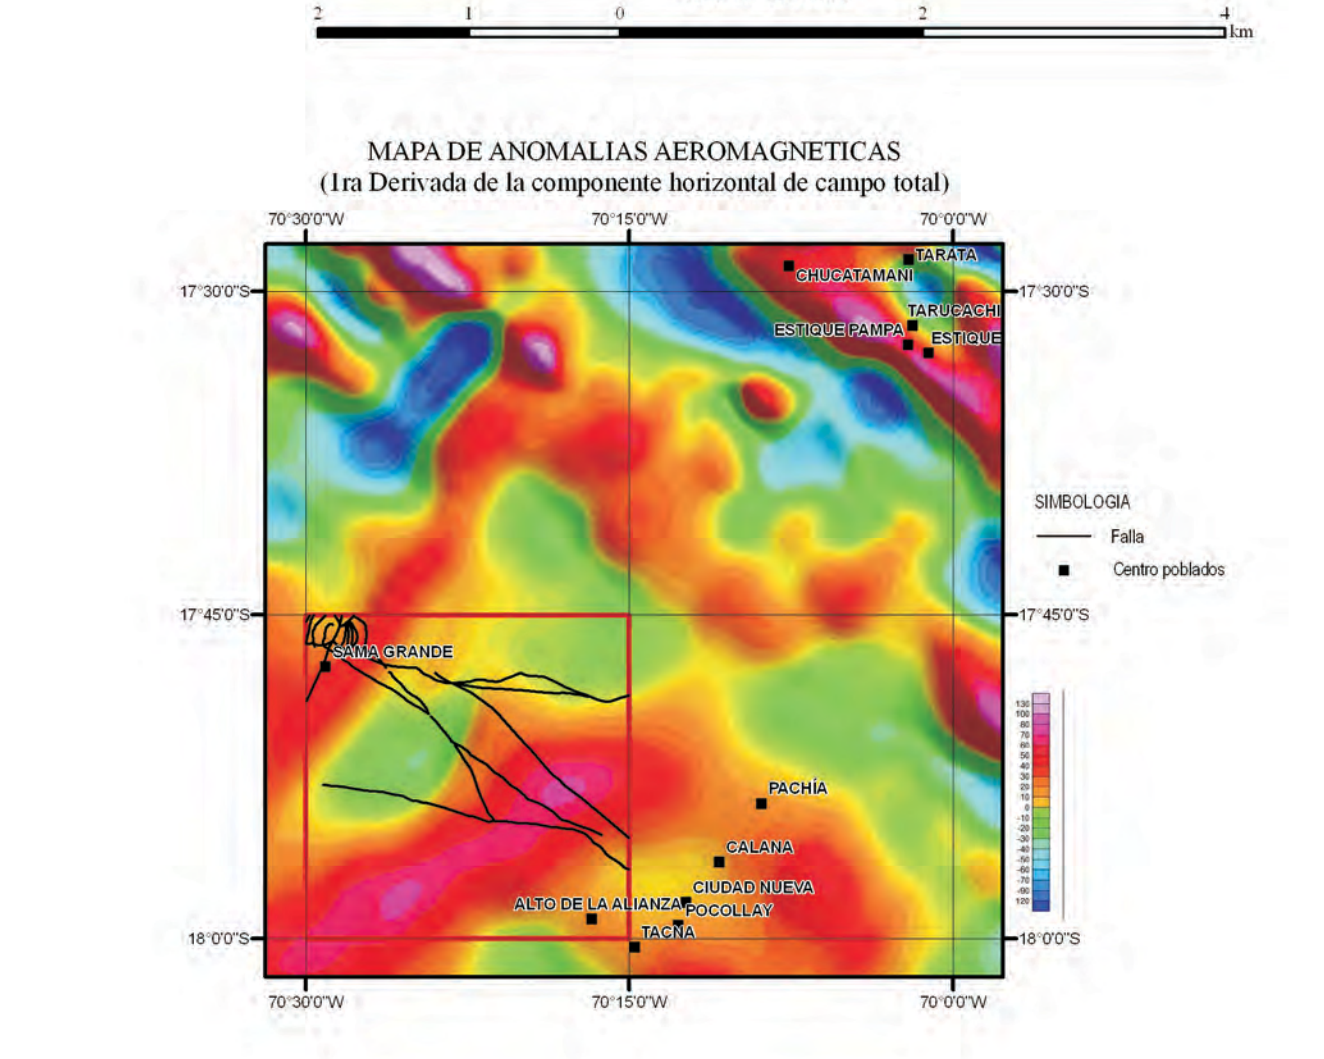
2 1 0 2 4 km

MAPA DE ANOMALIAS AEROMAGNETICAS
(1ra Derivada de la componente horizontal de campo total)

70°30'0"W 70°15'0"W 70°0'0"W

17°30'0"S 17°30'0"S

TARATA
CHUCATAMANI
TARUCACHI
ESTIQUE PAMPA
ESTIQUE

SIMBOLOGIA
Falla
Centro poblados

17°45'0"S 17°45'0"S

SAMA GRANDE

130
100
80
70
60
50
40
30
20
10
0
-10
-20
-30
-40
-50
-60
-70
-90
120

PACHÍA
CALANA
CIUDAD NUEVA
ALTO DE LA ALIANZA
POCOLLAY
TACNA

18°0'0"S 18°0'0"S

70°30'0"W 70°15'0"W 70°0'0"W